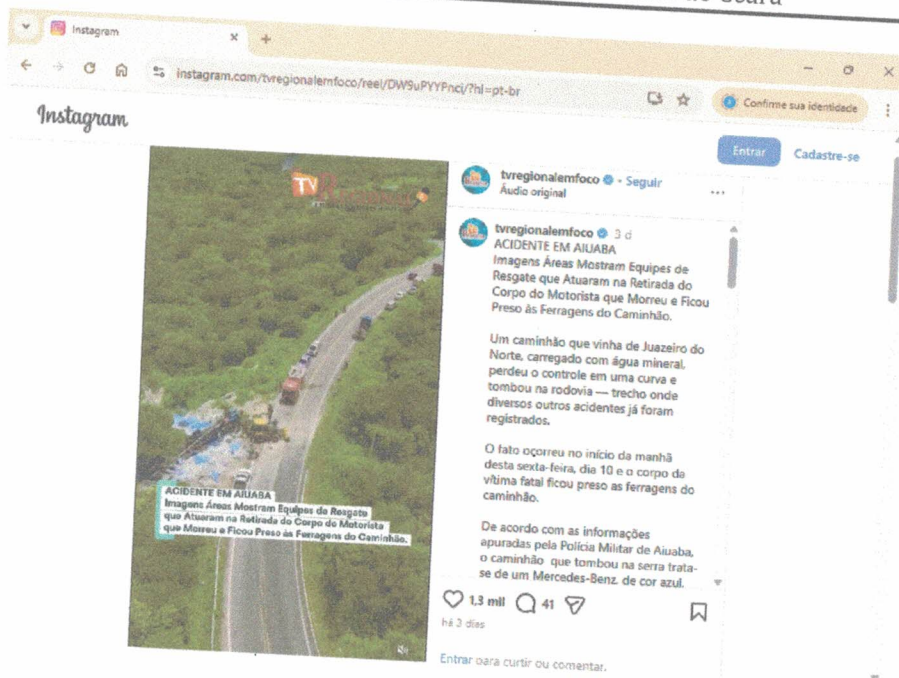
Instagram

instagram.com/tvregionalemfoco/reel/DW9uPYYPnci/?hl=pt-br

Confirme sua identidade

Instagram

Entrar Cadastre-se

TV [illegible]

tvregionalemfoco • Seguir
Áudio original

tvregionalemfoco 3 d
ACIDENTE EM AIUABA
Imagens Áreas Mostram Equipes de Resgate que Atuaram na Retirada do Corpo do Motorista que Morreu e Ficou Preso às Ferragens do Caminhão.

Um caminhão que vinha de Juazeiro do Norte, carregado com água mineral, perdeu o controle em uma curva e tombou na rodovia — trecho onde diversos outros acidentes já foram registrados.

O fato ocorreu no início da manhã desta sexta-feira, dia 10 e o corpo de vítima fatal ficou preso as ferragens do caminhão.

De acordo com as informações apuradas pela Polícia Militar de Aiuaba, o caminhão que tombou na serra trata-se de um Mercedes-Benz de cor azul.

ACIDENTE EM AIUABA
Imagens Áreas Mostram Equipes de Resgate que Atuaram na Retirada do Corpo do Motorista que Morreu e Ficou Preso às Ferragens do Caminhão.

1,3 mil 41

há 3 dias

Entrar para curtir ou comentar.